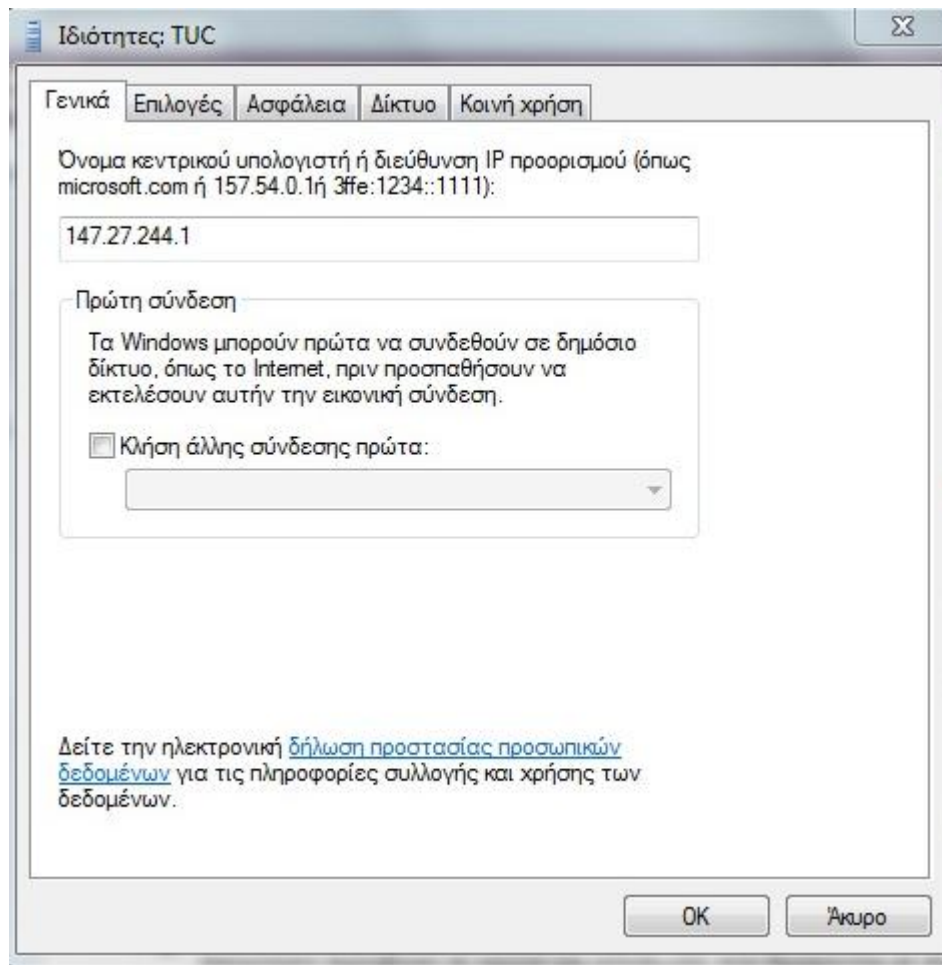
Ιδιότητες: TUC

Γενικά | Επιλογές | Ασφάλεια | Δίκτυο | Κοινή χρήση

Όνομα κεντρικού υπολογιστή ή διεύθυνση IP προορισμού (όπως microsoft.com ή 157.54.0.1ή 3ffe:1234::1111):

147.27.244.1

Πρώτη σύνδεση

Τα Windows μπορούν πρώτα να συνδεθούν σε δημόσιο δίκτυο, όπως το Internet, πριν προσπαθήσουν να εκτελέσουν αυτήν την εικονική σύνδεση.

Κλήση άλλης σύνδεσης πρώτα:

Δείτε την ηλεκτρονική δήλωση προστασίας προσωπικών δεδομένων για τις πληροφορίες συλλογής και χρήσης των δεδομένων.

OK | Άκυρο